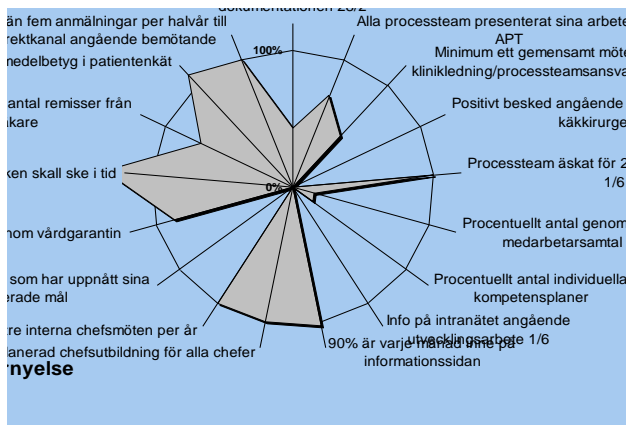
dokumentationen 20/2
än fem anmälningar per halvår till
rektkanal angående bemötande
medelbetyg i patientenkät
100%
Alla processteam presenterat sina arbete
APT
Minimum ett gemensamt möte
klinikledning/processteamsansva
antal remisser från
kare
Positivt besked angående
käkkirurge
ken skall ske i tid
0%
Processteam äskat för 2
1/6
nom vårdgarantin
Procentuellt antal genom
medarbetarsamtal
som har uppnått sina
erade mål
Procentuellt antal individuella
kompetensplaner
Info på intranätet angående
utvecklingsarbete 1/6
tre interna chefsmöten per år
lanerad chefsutbildning för alla chefer
90% är varje månad inne på
informationssidan
rnyelse